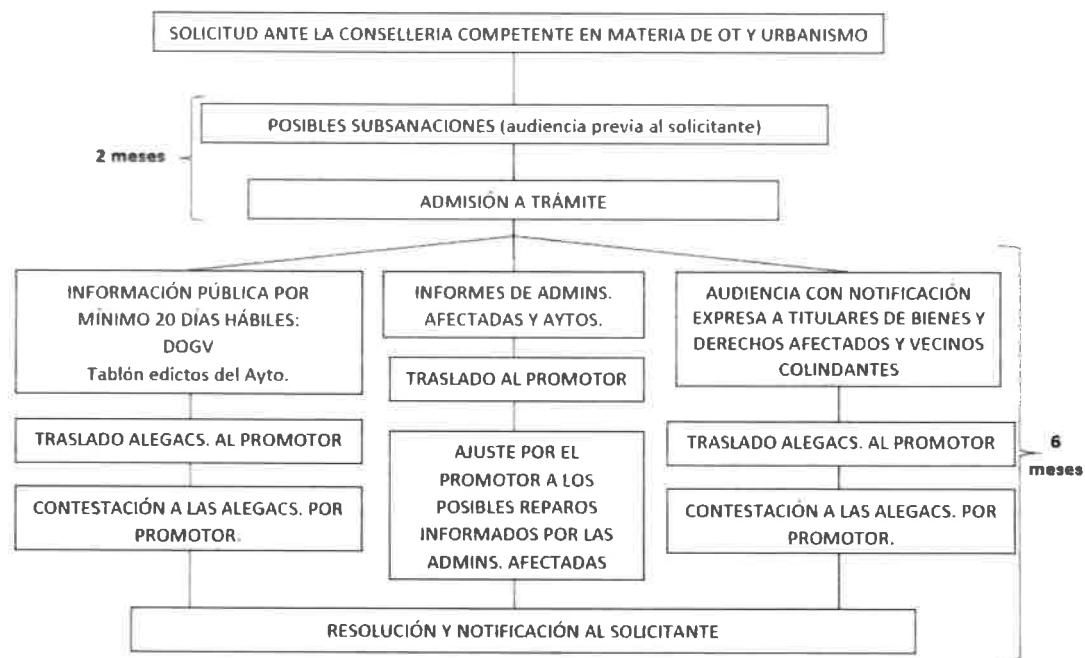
SOLICITUD ANTE LA CONSELLERIA COMPETENTE EN MATERIA DE OT Y URBANISMO

2 meses

POSIBLES SUBSANACIONES (audiencia previa al solicitante)

ADMISIÓN A TRÁMITE

INFORMACIÓN PÚBLICA POR MÍNIMO 20 DÍAS HÁBILES: DOGV Tablón edictos del Ayto.

TRASLADO ALEGACS. AL PROMOTOR

CONTESTACIÓN A LAS ALEGACS. POR PROMOTOR.

INFORMES DE ADMINS. AFECTADAS Y AYTOS.

TRASLADO AL PROMOTOR

AJUSTE POR EL PROMOTOR A LOS POSIBLES REPAROS INFORMADOS POR LAS ADMINS. AFECTADAS

AUDIENCIA CON NOTIFICACIÓN EXPRESA A TITULARES DE BIENES Y DERECHOS AFECTADOS Y VECINOS COLINDANTES

TRASLADO ALEGACS. AL PROMOTOR

CONTESTACIÓN A LAS ALEGACS. POR PROMOTOR.

6 meses

RESOLUCIÓN Y NOTIFICACIÓN AL SOLICITANTE